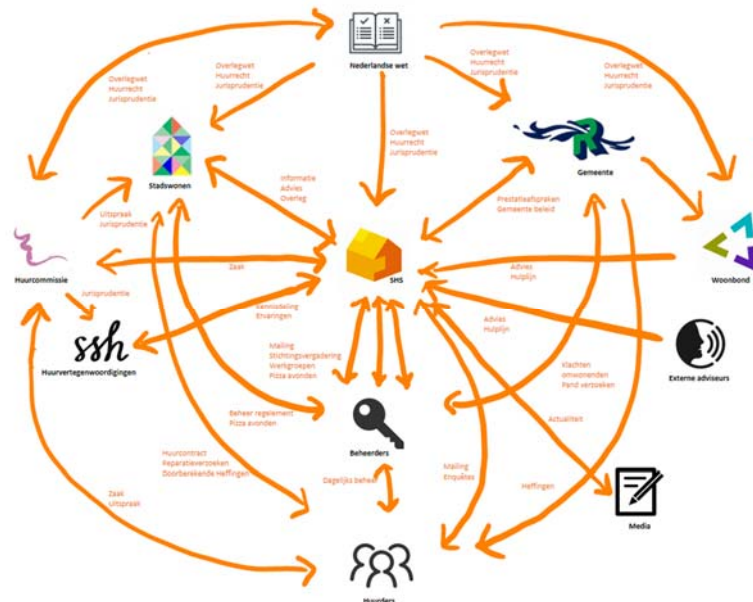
Nederlandse wet

Overlegwet
Huurrecht
Jurisprudentie

Overlegwet
Huurrecht
Jurisprudentie

Overlegwet
Huurrecht
Jurisprudentie

Overlegwet
Huurrecht
Jurisprudentie

Overlegwet
Huurrecht
Jurisprudentie

Stadswonen

Gemeente

Informatie
Advies
Overleg

Prestatieafspraken
Gemeente beleid

Uitspraak
Jurisprudentie

Huurcommissie

Zaak

SHS

Advies
Hulplijn

Woonbond

Jurisprudentie

Kennisdeling
Ervaringen

Advies
Hulplijn

ssh
Huurvertegenwoordigingen

Mailing
Stichtingsvergadering
Werkgroepen
Pizza avonden

Klachten
omwonenden
Pand verzoeken

Externe adviseurs

Beheer reglement
Pizza avonden

Actualiteit

Beheerders

Huurcontract
Reparatieverzoeken
Doorberekende Heffingen

Dagelijks beheer

Mailing
Enquêtes

Heffingen

Media

Zaak
Uitspraak

Huurders